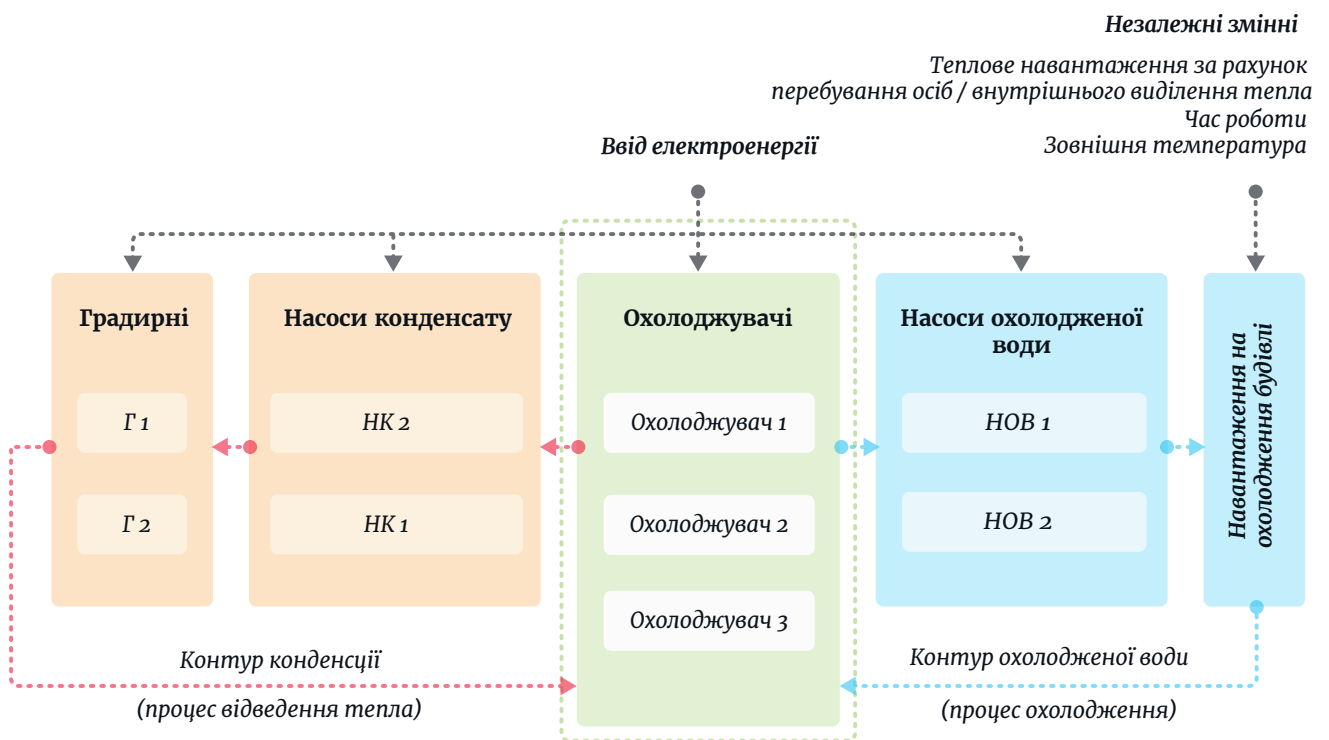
Незалежні змінні

Теплове навантаження за рахунок перебування осіб / внутрішнього виділення тепла
Час роботи
Зовнішня температура

Ввід електроенергії

Градирні

Г 1

Г 2

Насоси конденсату

НК 2

НК 1

Охолоджувачі

Охолоджувач 1

Охолоджувач 2

Охолоджувач 3

Насоси охолодженої води

НОВ 1

НОВ 2

Навантаження на охолодження будівлі

Контур конденсції

(процес відведення тепла)

Контур охолодженої води

(процес охолодження)